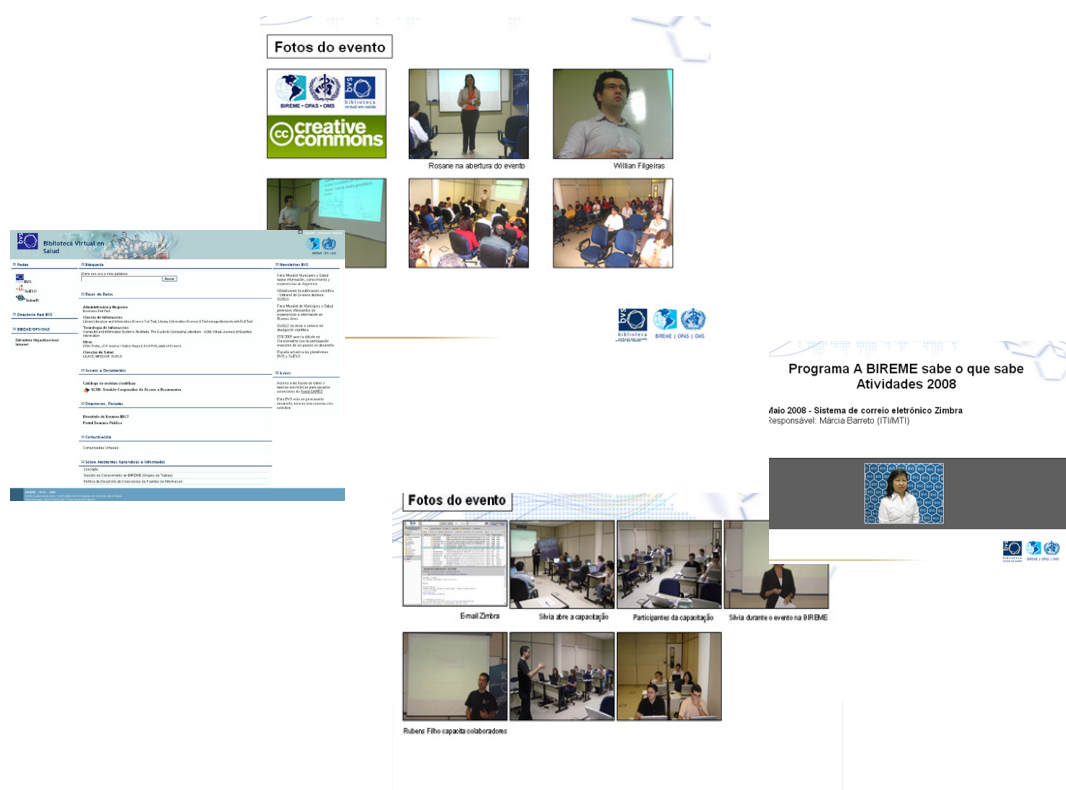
Fotos do evento

BIREME • OPAS • OMS

biblioteca virtual em saúde

creative commons

Rosane na abertura do evento

Willian Filgeiras

Biblioteca Virtual en Salud

Redes

Búsqueda

Bases de Datos

Acceso a Documentos

Directorios, Portales

Comunicación

Novedades BVS

Avisos

BIREME | OPS | OMS

Programa A BIREME sabe o que sabe
Atividades 2008

Maio 2008 - Sistema de correio eletrônico Zimbra
Responsável: Márcia Barreto (ITI/MTI)

Fotos do evento

Email Zimbra

Silvia abre a capacitação

Participantes da capacitação

Silvia durante o evento na BIREME

Rubens Filho capacita colaboradores

BIREME | OPAS | OMS